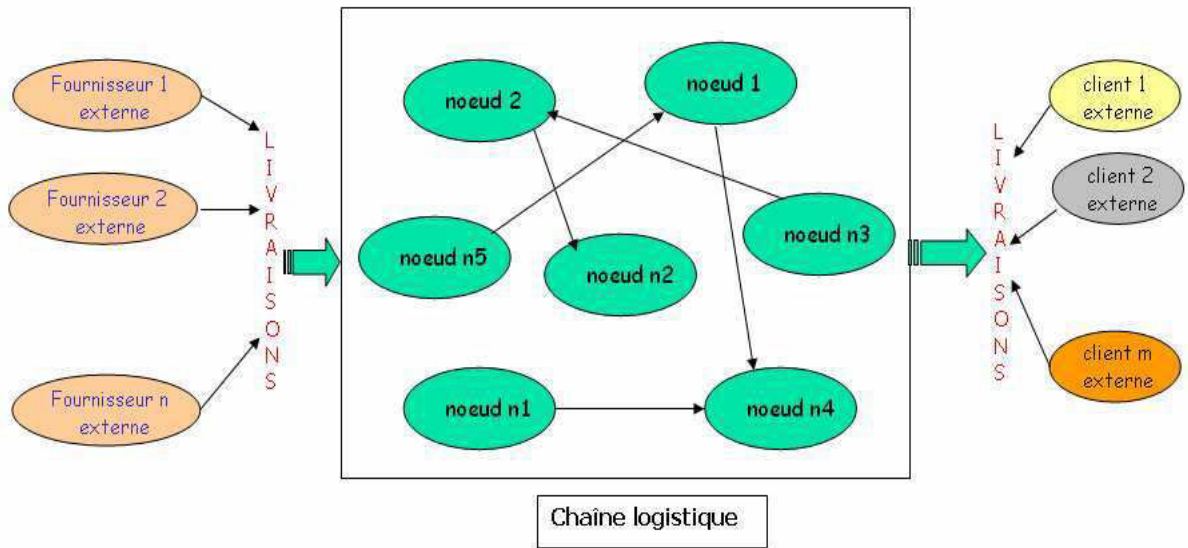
Fournisseur 1 externe

Fournisseur 2 externe

Fournisseur n externe

LIVRAISONS

noeud 2

noeud 1

noeud n5

noeud n2

noeud n3

noeud n1

noeud n4

LIVRAISONS

client 1 externe

client 2 externe

client m externe

Chaîne logistique